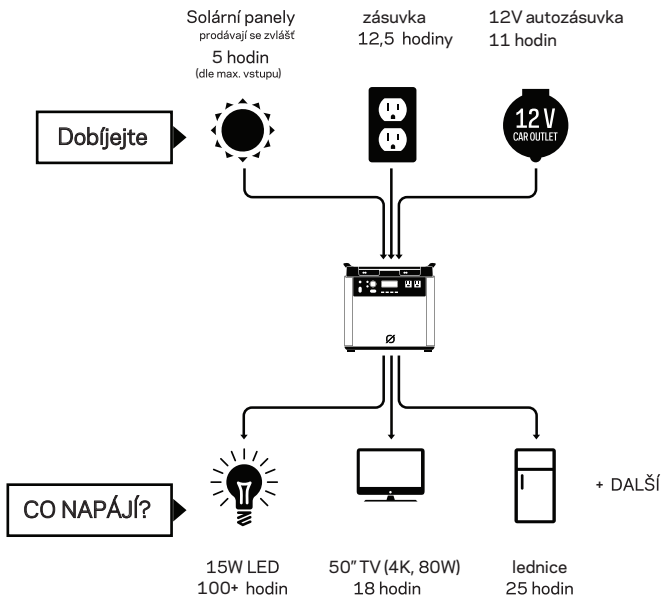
Solární panely
prodávají se zvlášť
5 hodin
(dle max. vstupu)

zásuvka
12,5 hodiny

12V autozásuvka
11 hodin

Dobíjejte

12V
CAR OUTLET

Ø

CO NAPÁJÍ?

+ DALŠÍ

15W LED
100+ hodin

50" TV (4K, 80W)
18 hodin

lednice
25 hodin